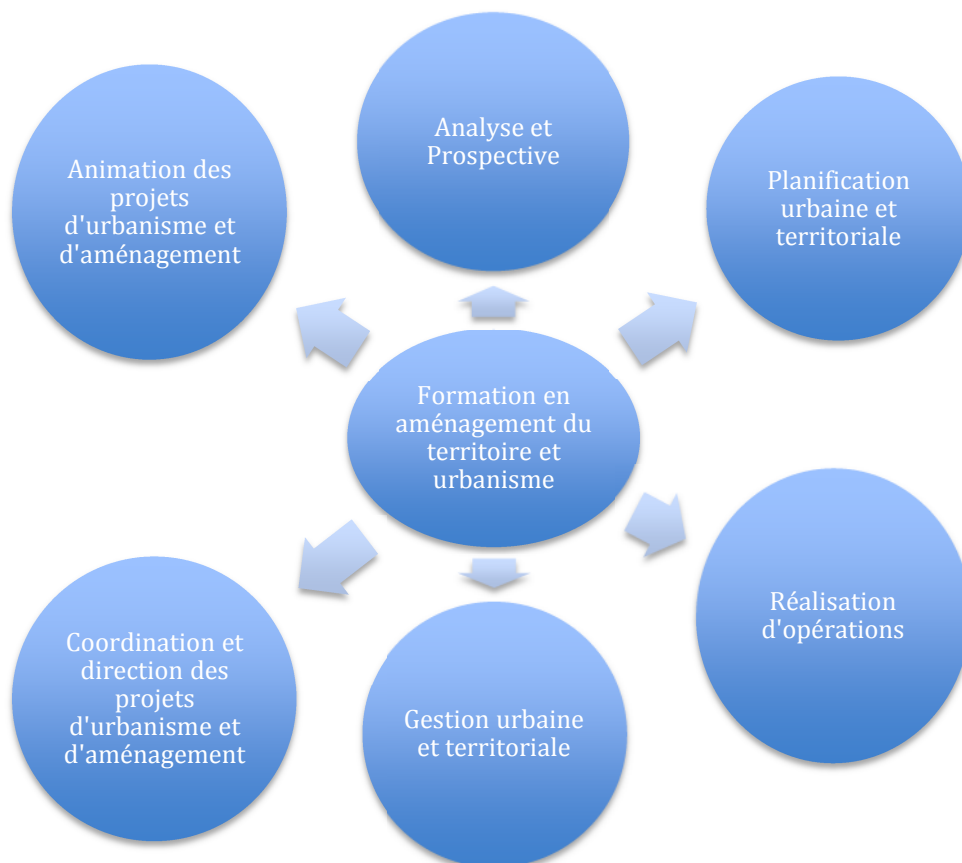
Analyse et Prospective

Animation des projets d'urbanisme et d'aménagement

Planification urbaine et territoriale

Formation en aménagement du territoire et urbanisme

Réalisation d'opérations

Coordination et direction des projets d'urbanisme et d'aménagement

Gestion urbaine et territoriale